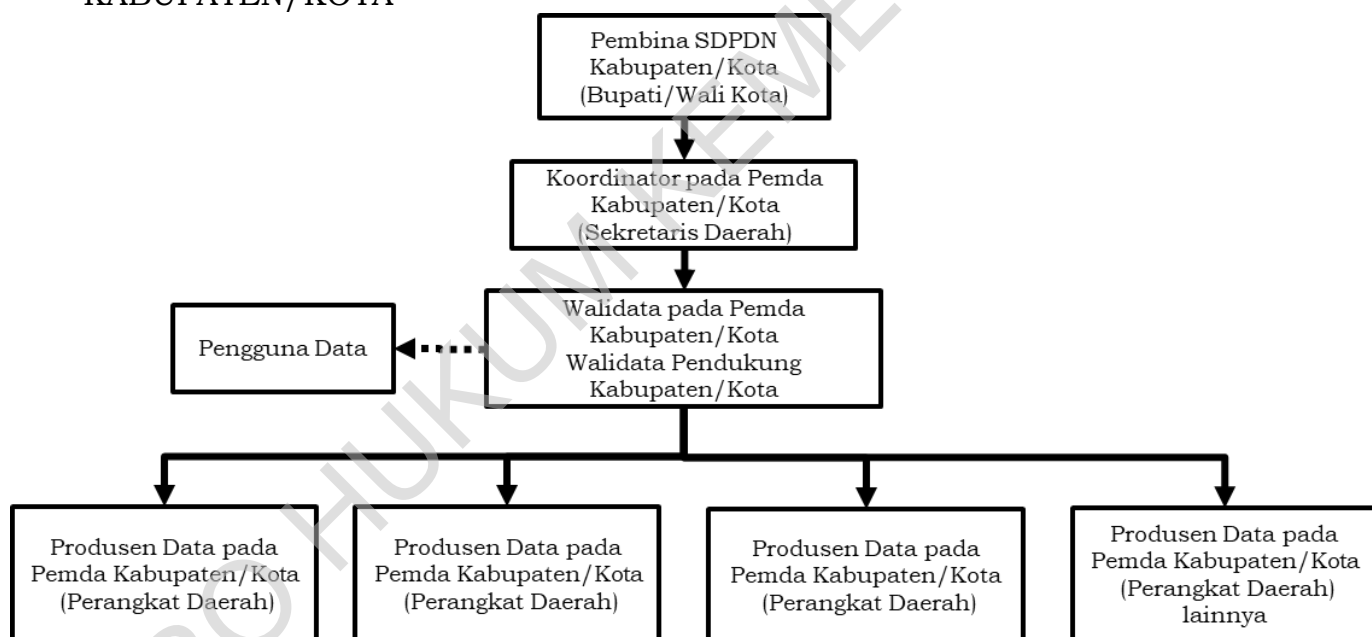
KABUPATEN/KOTA

Pembina SDPDN Kabupaten/Kota (Bupati/Wali Kota)

Koordinator pada Pemda Kabupaten/Kota (Sekretaris Daerah)

Pengguna Data

Walidata pada Pemda Kabupaten/Kota Walidata Pendukung Kabupaten/Kota

Produsen Data pada Pemda Kabupaten/Kota (Perangkat Daerah)

Produsen Data pada Pemda Kabupaten/Kota (Perangkat Daerah)

Produsen Data pada Pemda Kabupaten/Kota (Perangkat Daerah)

Produsen Data pada Pemda Kabupaten/Kota (Perangkat Daerah) lainnya

JDIH HUKUM KEMEN